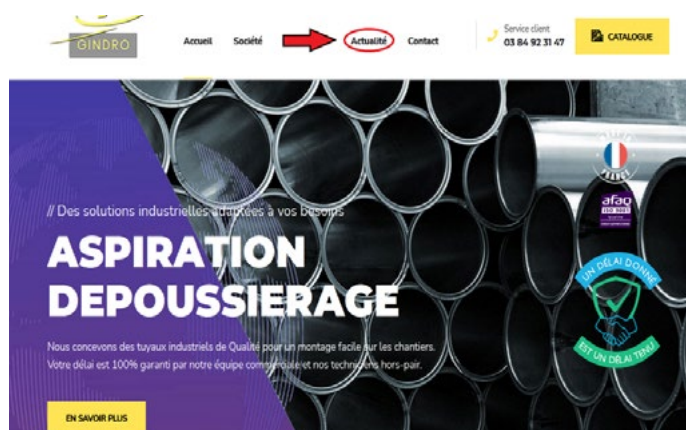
GINDRO

Accueil Société Actualité Contact

Service client
03 84 92 31 47

CATALOGUE

// Des solutions industrielles adaptées à vos besoins

ASPIRATION DEPOUSSIERAGE

Nous concevons des tuyaux industriels de Qualité pour un montage facile sur les chantiers. Votre délai est 100% garanti par notre équipe commerciale et nos techniciens hors-pair.

EN SAVOIR PLUS

FRANCE

afaq ISO 9001

UN DÉLAI DONNÉ EST UN DÉLAI TENU